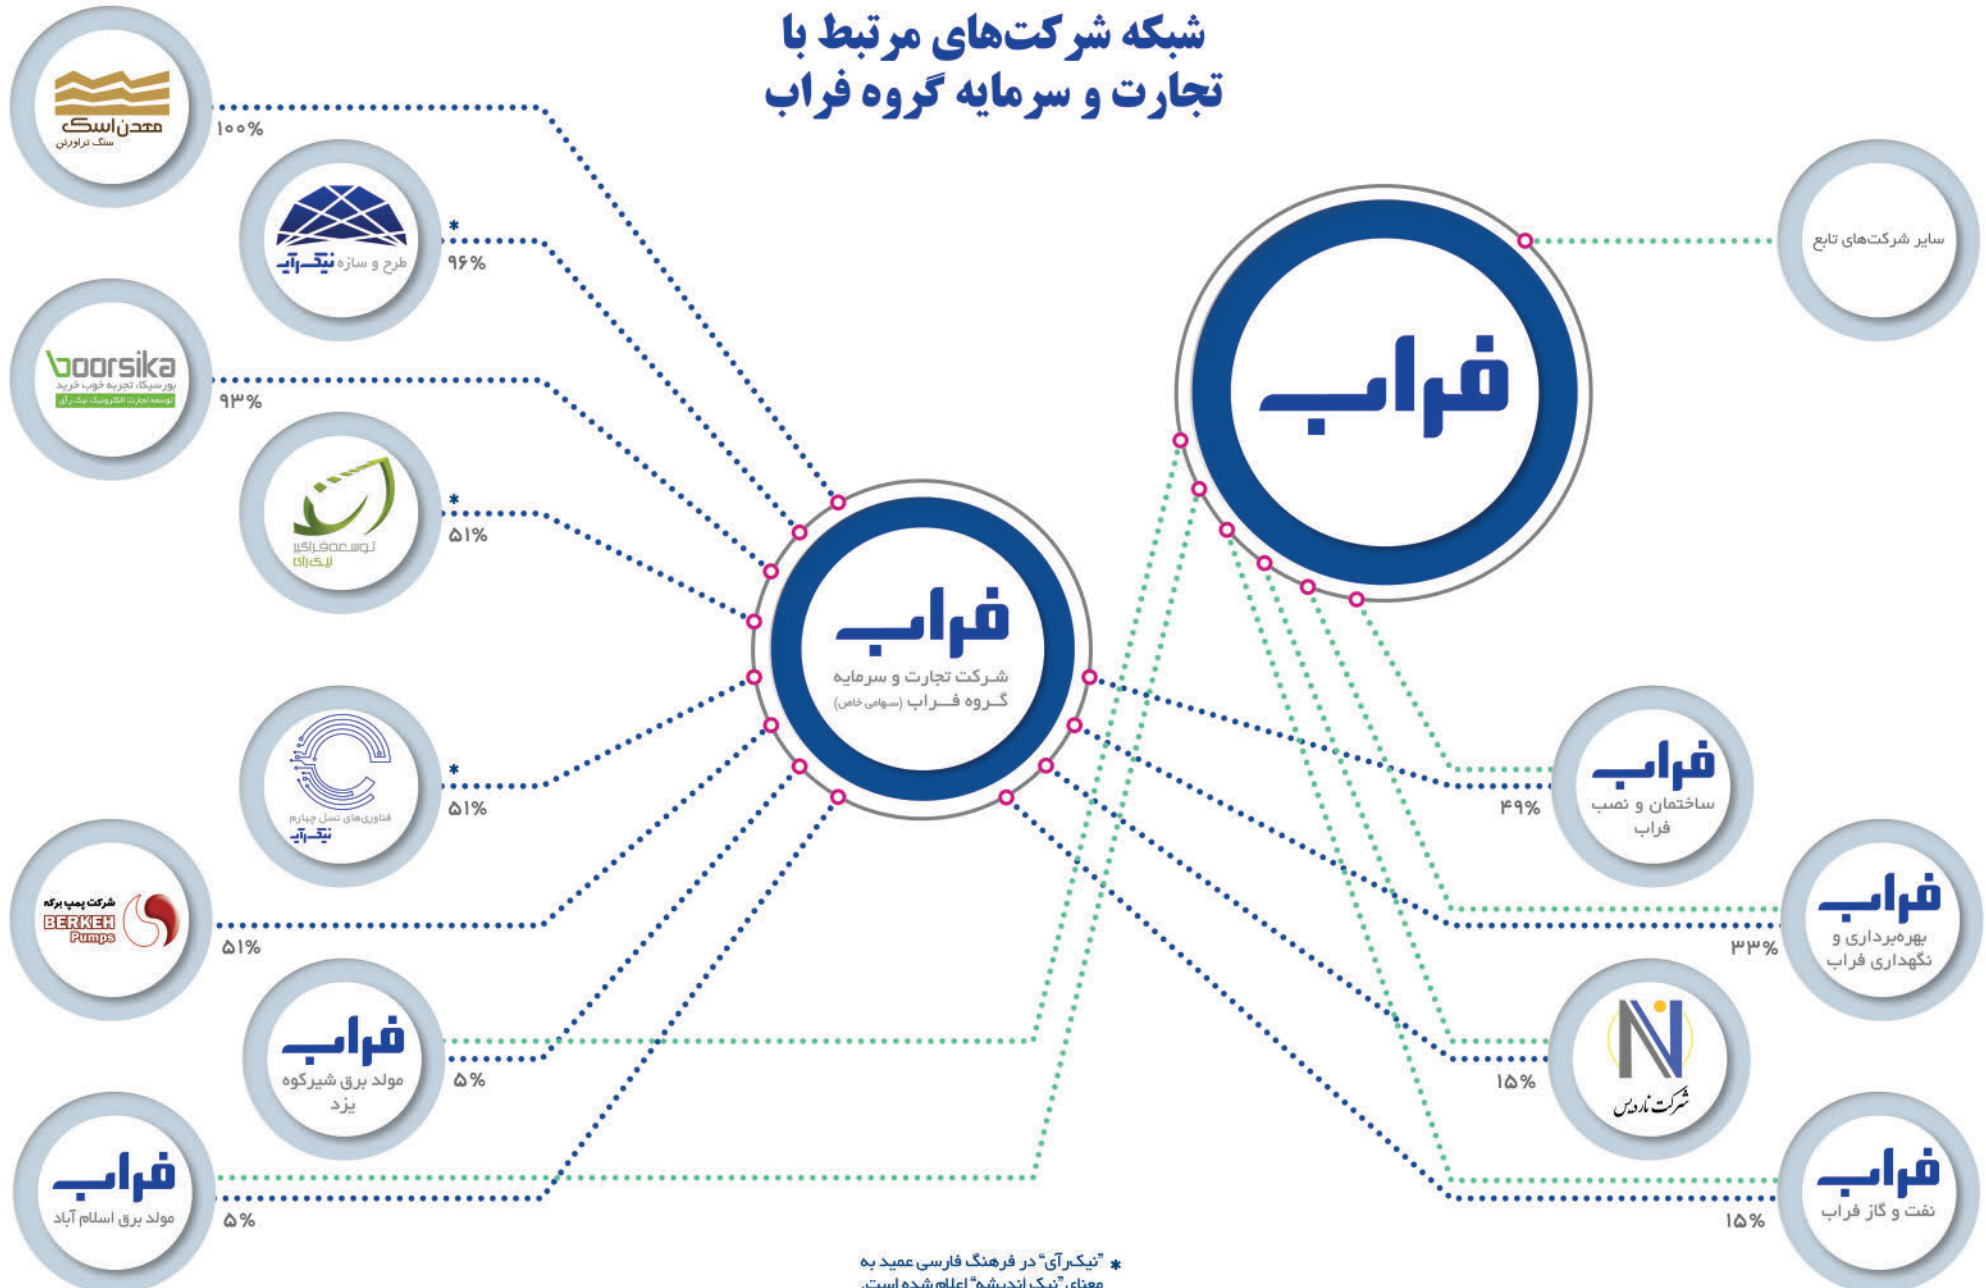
شبکه شرکت‌های مرتبط با
تجارت و سرمایه گروه فراب

معدن اسک
سنگ تراورتن
۱۰۰%

طرح و سازه نیک‌رآی
*
۹۶%

boorsika
بورسیکا، تجربه خوب خرید
توسعه تجارت الکترونیک نیک‌رآی
۹۳%

توسعه فراگیر
نیک‌رآی
*
۵۱%

فناوری‌های نسل چهارم
نیک‌رآی
*
۵۱%

شرکت پمپ برکه
BERKEH
Pumps
۵۱%

فراب
مولد برق شیرکوه یزد
۵%

فراب
مولد برق اسلام آباد
۵%

فراب
شرکت تجارت و سرمایه گروه فراب (سهامی خاص)

فراب

سایر شرکت‌های تابع

فراب
ساختمان و نصب فراب
۴۹%

فراب
بهره‌برداری و نگهداری فراب
۳۳%

N
شرکت ناردیس
۱۵%

فراب
نفت و گاز فراب
۱۵%

* "نیک‌رآی" در فرهنگ فارسی عمید به معنای "نیک‌اندیشه" اعلام شده است.